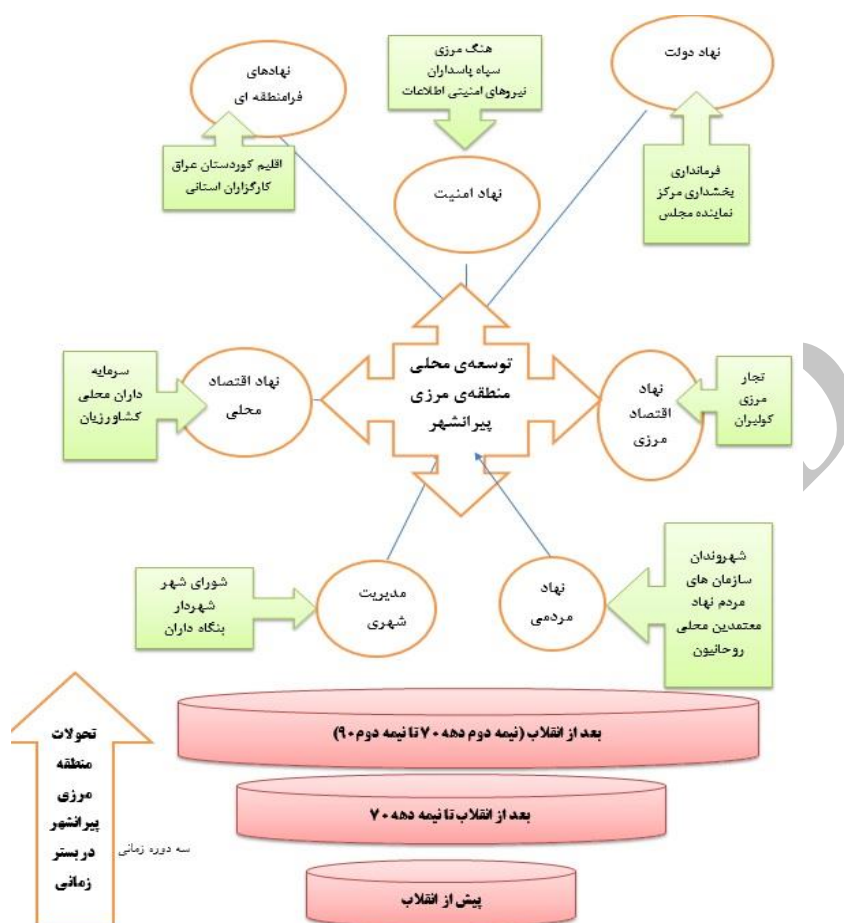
هنگ مرزی
سپاه پاسداران
نیروهای امنیتی اطلاعات

نهادهای فرامنطقه ای

نهاد دولت

اقلیم کوردستان عراق
کارگزاران استانی

نهاد امنیت

فرمانداری
بخشداری مرکز
نماینده مجلس

سرمایه داران محلی
کشاورزیان

نهاد اقتصاد محلی

توسعه‌ی محلی منطقه‌ی مرزی پیرانشهر

نهاد اقتصاد مرزی

تجار مرزی
کولبران

شورای شهر
شهردار
بنگاه داران

مدیریت شهری

نهاد مردمی

شهروندان
سازمان های مردم نهاد
معتمدین محلی
روحانیون

تحولات منطقه مرزی پیرانشهر در بستر زمانی

سه دوره زمانی

بعد از انقلاب (نیمه دوم دهه ۷۰ تا نیمه دوم ۹۰)

بعد از انقلاب تا نیمه دهه ۷۰

پیش از انقلاب